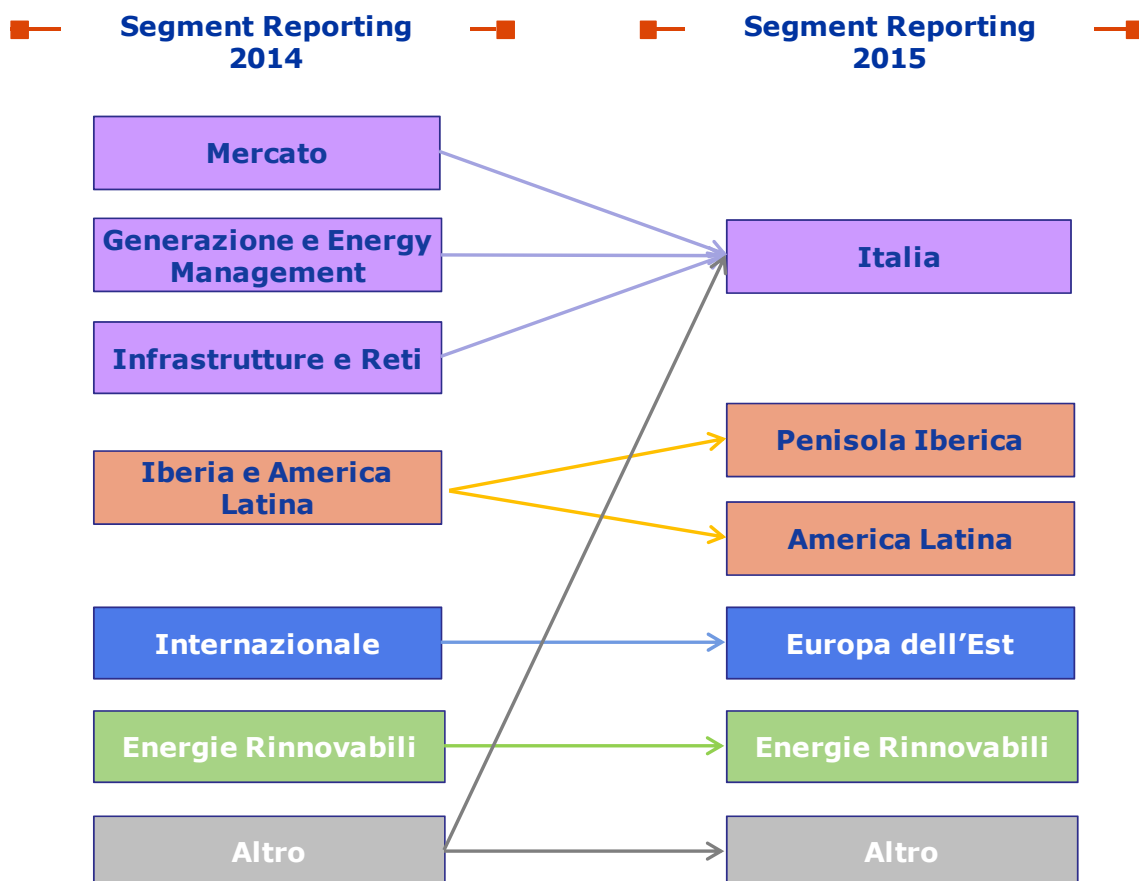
Segment Reporting 2014

Segment Reporting 2015

Mercato

Generazione e Energy Management

Infrastrutture e Reti

Italia

Iberia e America Latina

Penisola Iberica

America Latina

Internazionale

Europa dell’Est

Energie Rinnovabili

Energie Rinnovabili

Altro

Altro